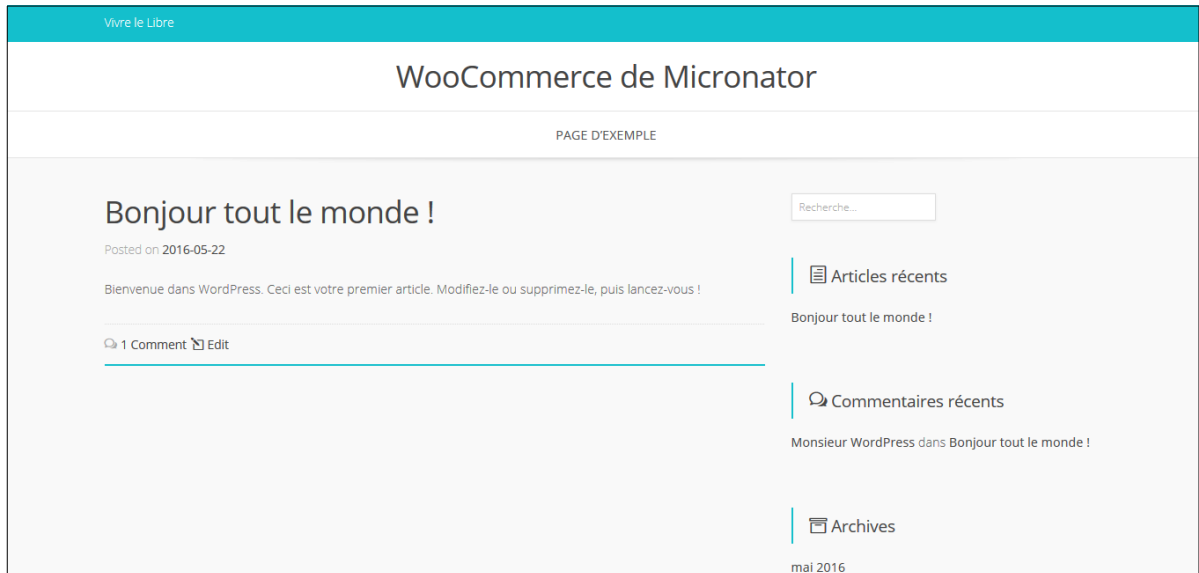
Vivre le Libre

WooCommerce de Micronator

PAGE D'EXEMPLE

Bonjour tout le monde !

Posted on 2016-05-22

Bienvenue dans WordPress. Ceci est votre premier article. Modifiez-le ou supprimez-le, puis lancez-vous !

1 Comment Edit

Recherche...

Articles récents

Bonjour tout le monde !

Commentaires récents

Monsieur WordPress dans Bonjour tout le monde !

Archives

mai 2016